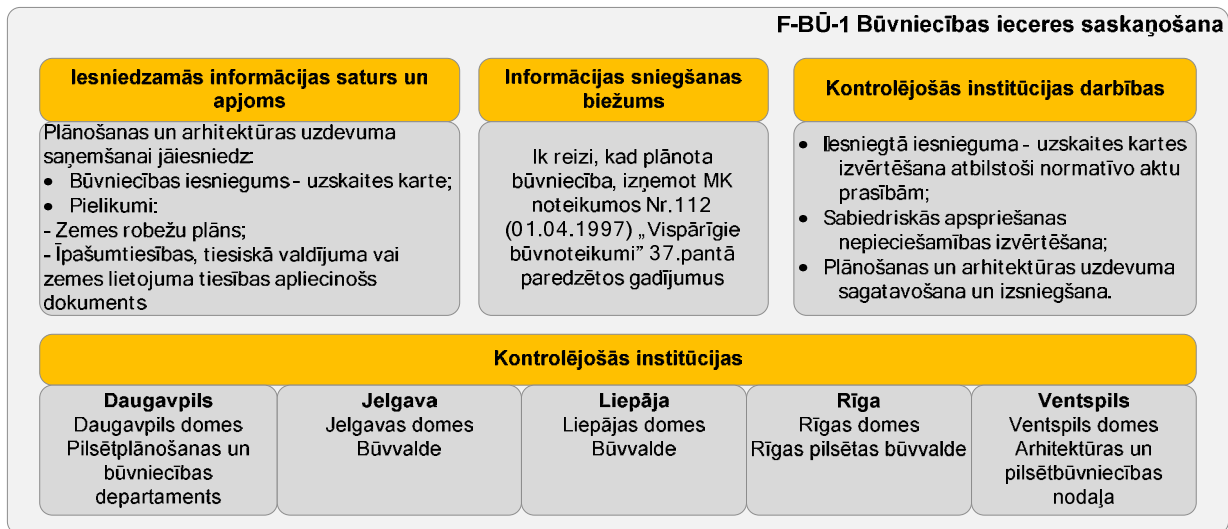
F-BŪ-1 Būvniecības ieceres saskaņošana

Iesniedzamās informācijas saturs un apjoms

Plānošanas un arhitektūras uzdevuma saņemšanai jāiesniedz:
• Būvniecības iesniegums - uzskaites karte;
• Pielikumi:
- Zemes robežu plāns;
- Īpašumtiesības, tiesiskā valdījuma vai zemes lietojuma tiesības apliecinošs dokuments

Informācijas sniegšanas biežums

Ik reizi, kad plānota būvniecība, izņemot MK noteikumos Nr.112 (01.04.1997) „Vispārīgie būvnoteikumi" 37.pantā paredzētos gadījumus

Kontrolējošās institūcijas darbības

• Iesniegtā iesnieguma - uzskaites kartes izvērtēšana atbilstoši normatīvo aktu prasībām;
• Sabiedriskās apspriešanas nepieciešamības izvērtēšana;
• Plānošanas un arhitektūras uzdevuma sagatavošana un izsniegšana.

Kontrolējošās institūcijas

| Daugavpils | Jelgava | Liepāja | Rīga | Ventspils |
|---|---|---|---|---|
| Daugavpils domes Pilsētplānošanas un būvniecības departaments | Jelgavas domes Būvvalde | Liepājas domes Būvvalde | Rīgas domes Rīgas pilsētas būvvalde | Ventspils domes Arhitektūras un pilsētbūvniecības nodaļa |